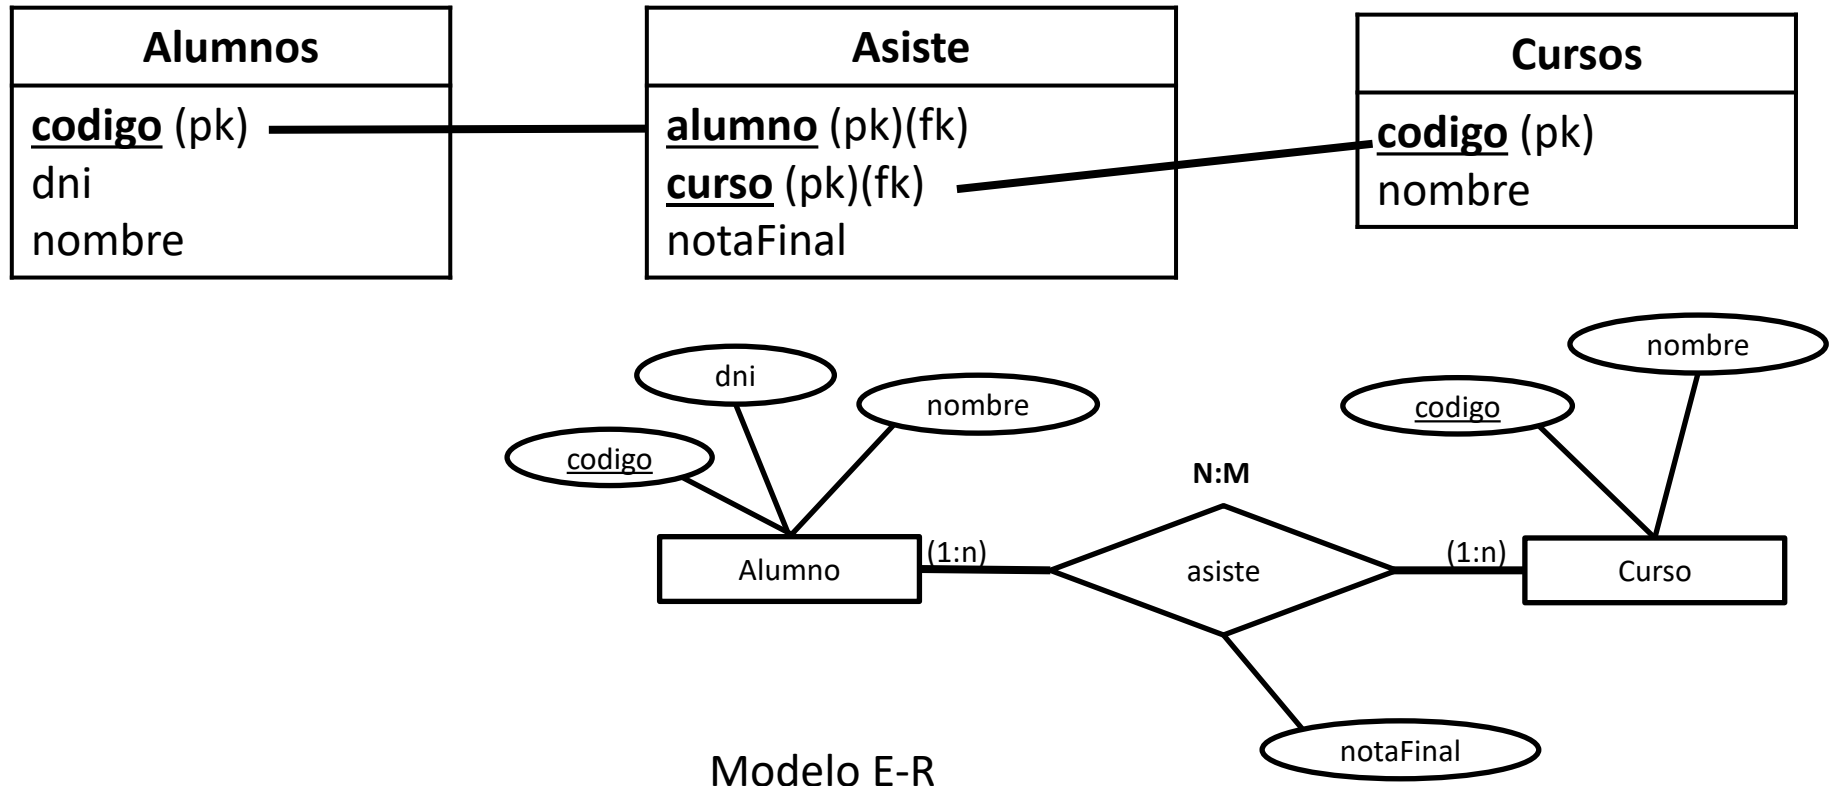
| Alumnos |
|---|
| codigo (pk) |
| dni |
| nombre |

| Asiste |
|---|
| alumno (pk)(fk) |
| curso (pk)(fk) |
| notaFinal |

| Cursos |
|---|
| codigo (pk) |
| nombre |

dni
nombre
codigo
nombre
codigo
N:M
Alumno
(1:n)
asiste
(1:n)
Curso
notaFinal

Modelo E-R